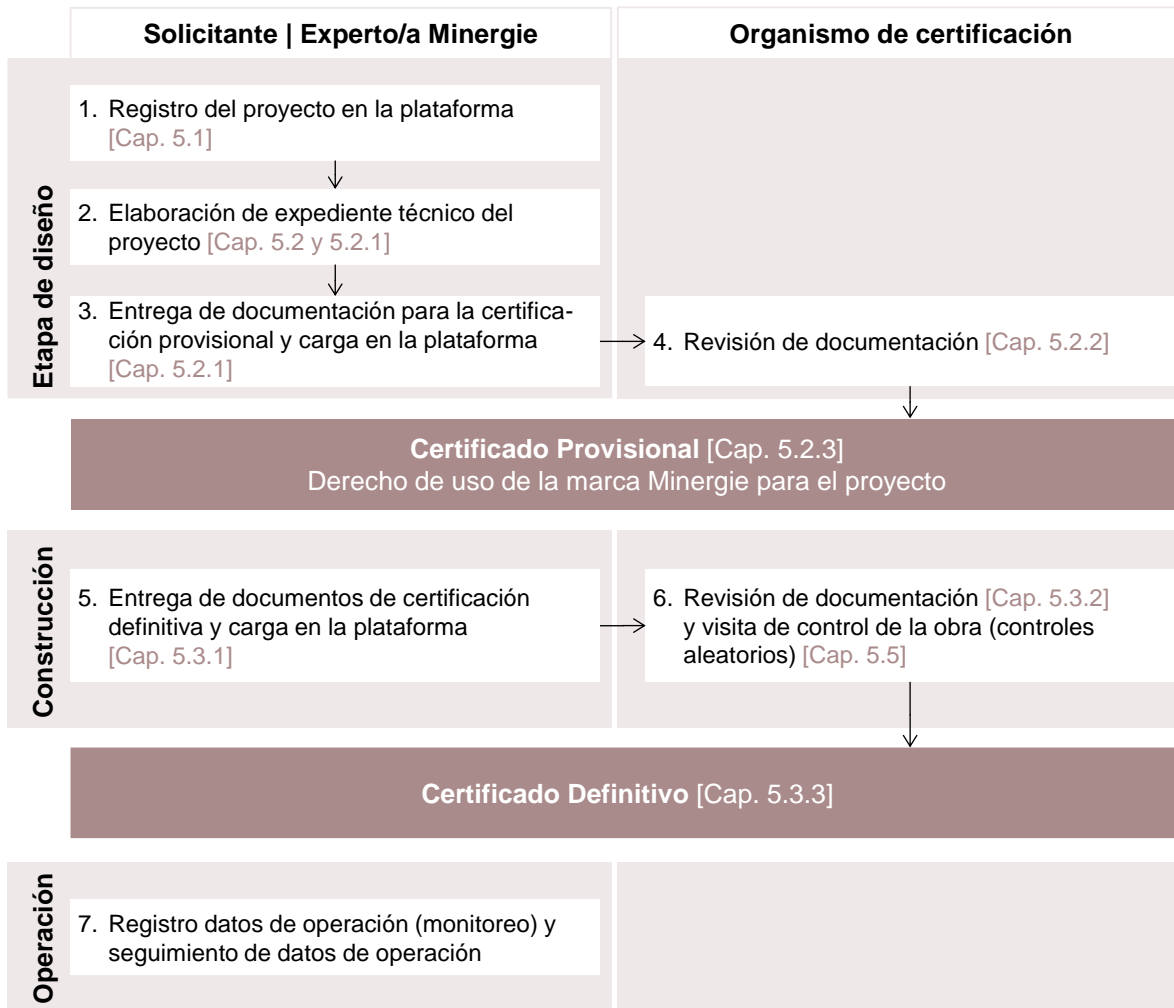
Solicitante | Experto/a Minergie

Organismo de certificación

Etapa de diseño

1. Registro del proyecto en la plataforma [Cap. 5.1]

2. Elaboración de expediente técnico del proyecto [Cap. 5.2 y 5.2.1]

3. Entrega de documentación para la certificación provisional y carga en la plataforma [Cap. 5.2.1]

4. Revisión de documentación [Cap. 5.2.2]

Certificado Provisional [Cap. 5.2.3]
Derecho de uso de la marca Minergie para el proyecto

Construcción

5. Entrega de documentos de certificación definitiva y carga en la plataforma [Cap. 5.3.1]

6. Revisión de documentación [Cap. 5.3.2] y visita de control de la obra (controles aleatorios) [Cap. 5.5]

Certificado Definitivo [Cap. 5.3.3]

Operación

7. Registro datos de operación (monitoreo) y seguimiento de datos de operación